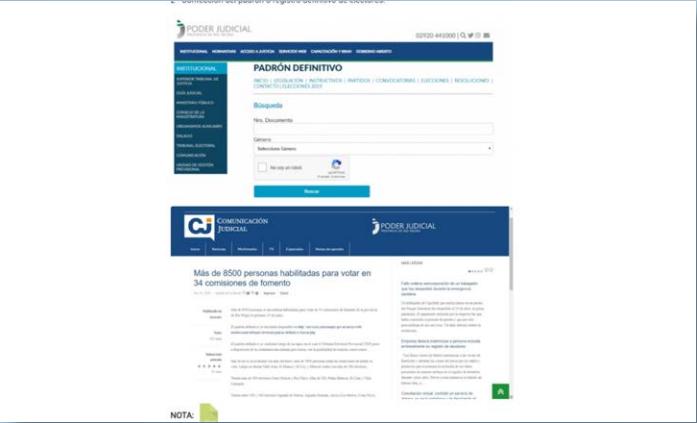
2- Corrección del padrón o registro definitivo de electores.

PODER JUDICIAL

02920 441000

INSTITUCIONAL NORMATIVA ACCESO A JUSTICIA SERVICIOS WEB CAPACITACIÓN Y EMAR GOBIERNO ABIERTO

INSTITUCIONAL

SUPERIOR TRIBUNAL DE JUSTICIA

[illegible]

MINISTERIO PÚBLICO

CONSEJO DE LA MAGISTRATURA

ORGANISMOS AUXILIARES

TALLERES

TRIBUNAL ELECTORAL

COMUNICACIÓN

UNIDAD DE GESTIÓN PROVISIONAL

PADRÓN DEFINITIVO

INICIO | LEGISLACION | INSTRUCTIVOS | PARTIDOS | CONVOCATORIAS | ELECCIONES | RESOLUCIONES | CONTACTO | ELECCIONES 2019

Búsqueda

Nro. Documento

Genero

Seleccione Genero

No soy un robot

Buscar

CJ COMUNICACIÓN JUDICIAL

PODER JUDICIAL

Inicio Noticias Multimedia TV Especiales Notas de opinión

Más de 8500 personas habilitadas para votar en 34 comisiones de fomento

NOTA: